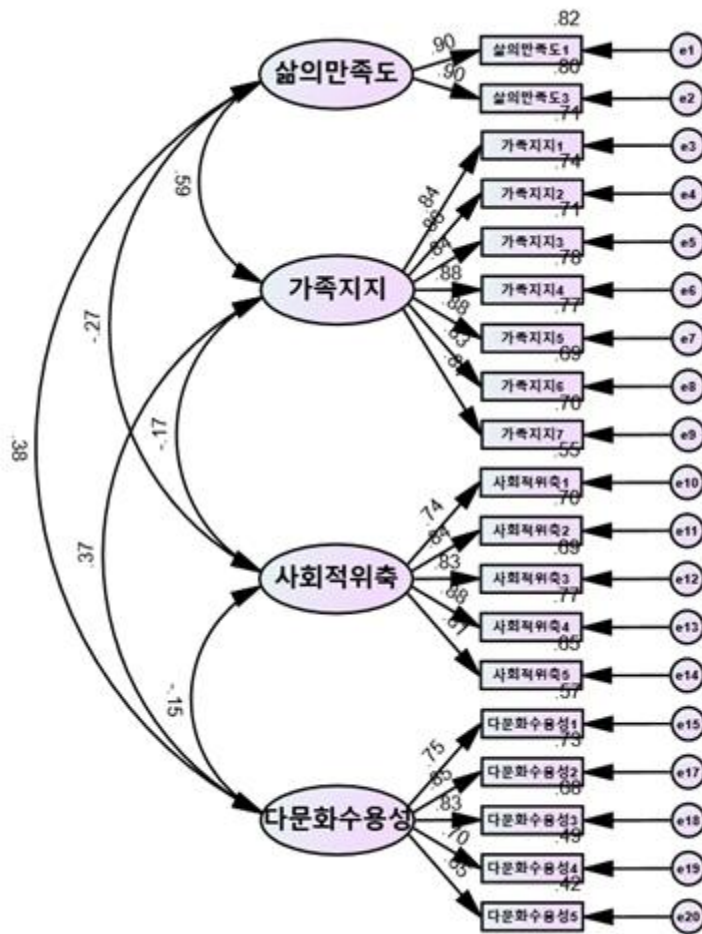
삶의만족도

.90

.90

.82

삶의만족도1

.80

삶의만족도3

.71

e1

e2

.59

가족지지

.84

.86

.84

.88

.88

.83

.84

가족지지1

.74

가족지지2

.71

가족지지3

.78

가족지지4

.77

가족지지5

.69

가족지지6

.70

가족지지7

.55

e3

e4

e5

e6

e7

e8

e9

-.27

-.17

.38

.37

사회적위축

.74

.84

.83

.88

.81

사회적위축1

.70

사회적위축2

.69

사회적위축3

.77

사회적위축4

.65

사회적위축5

.57

e10

e11

e12

e13

e14

-.15

다문화수용성

.75

.85

.83

.70

.65

다문화수용성1

.73

다문화수용성2

.68

다문화수용성3

.49

다문화수용성4

.42

다문화수용성5

e15

e17

e18

e19

e20